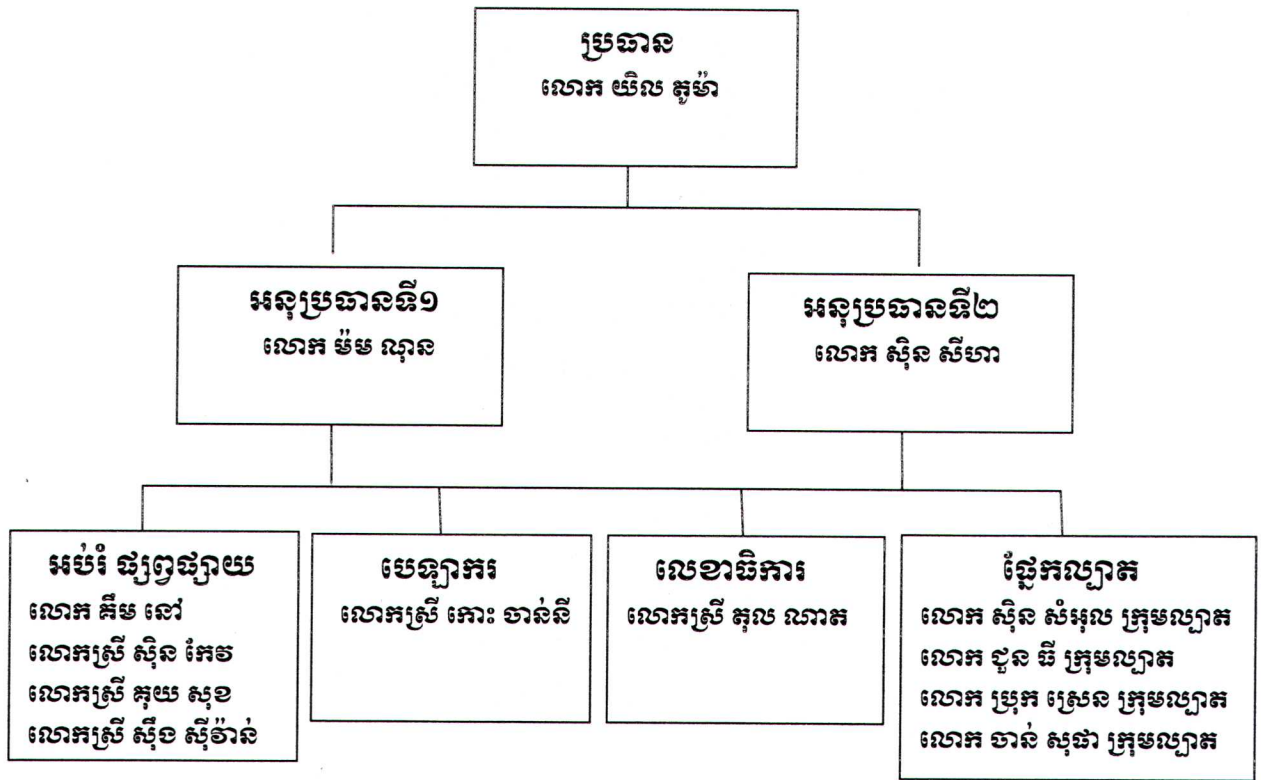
ប្រធាន
លោក យិល តូម៉ា

អនុប្រធានទី១
លោក ម៉ម ណុន

អនុប្រធានទី២
លោក ស៊ិន សីហា

អប់រំ ផ្សព្វផ្សាយ
លោក គីម នៅ
លោកស្រី ស៊ិន កែវ
លោកស្រី គុយ សុខ
លោកស្រី ស៊ីន ស៊ីវ៉ាន់

បេឡាករ
លោកស្រី កោះ ចាន់នី

លេខាធិការ
លោកស្រី គុល ណាត

ផ្នែកល្បាត
លោក ស៊ិន សំអុល ក្រុមល្បាត
លោក ជួន ធី ក្រុមល្បាត
លោក ប្រុក ស្រេន ក្រុមល្បាត
លោក ចាន់ សុផា ក្រុមល្បាត